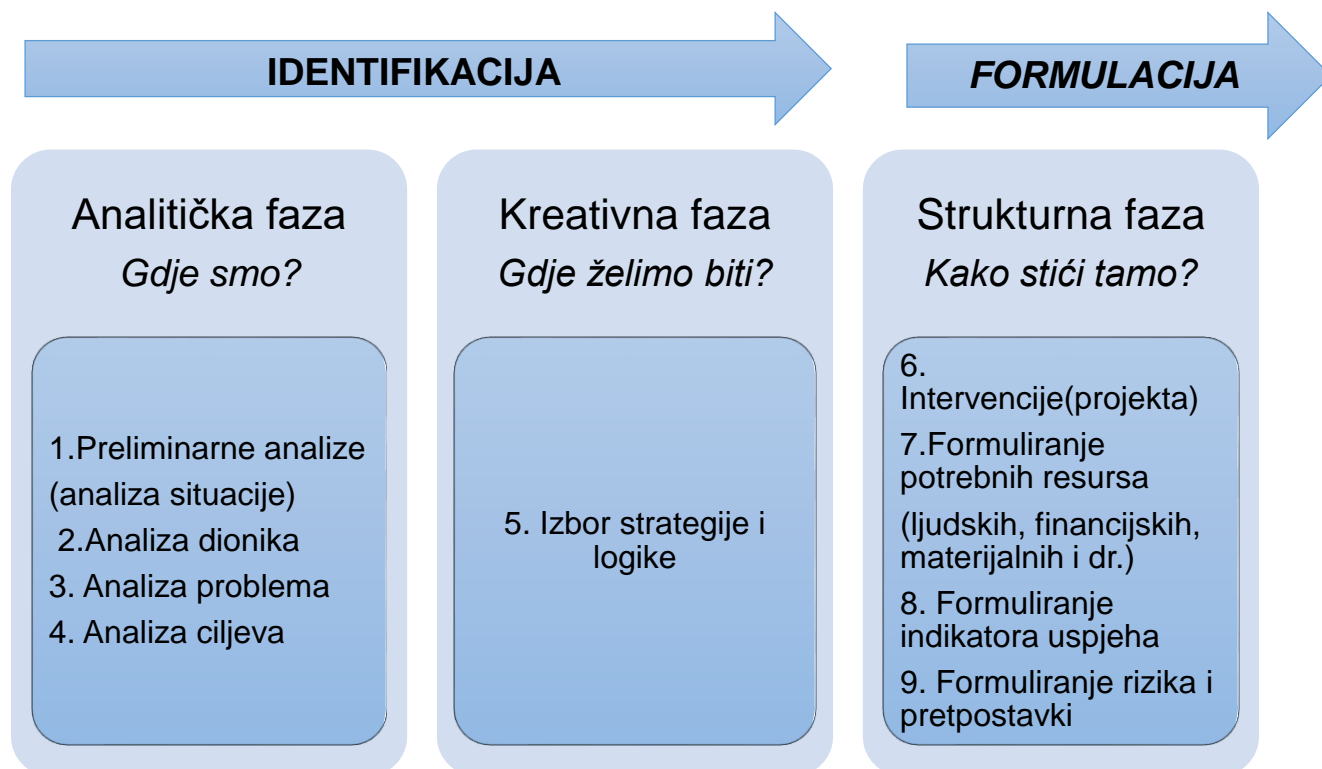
IDENTIFIKACIJA

FORMULACIJA

Analitička faza
Gdje smo?

1.Preliminarne analize
(analiza situacije)
2.Analiza dionika
3. Analiza problema
4. Analiza ciljeva

Kreativna faza
Gdje želimo biti?

5. Izbor strategije i logike

Strukturna faza
Kako stići tamo?

6. Intervencije(projekta)
7.Formuliranje potrebnih resursa
(ljudskih, financijskih, materijalnih i dr.)
8. Formuliranje indikatora uspjeha
9. Formuliranje rizika i pretpostavki